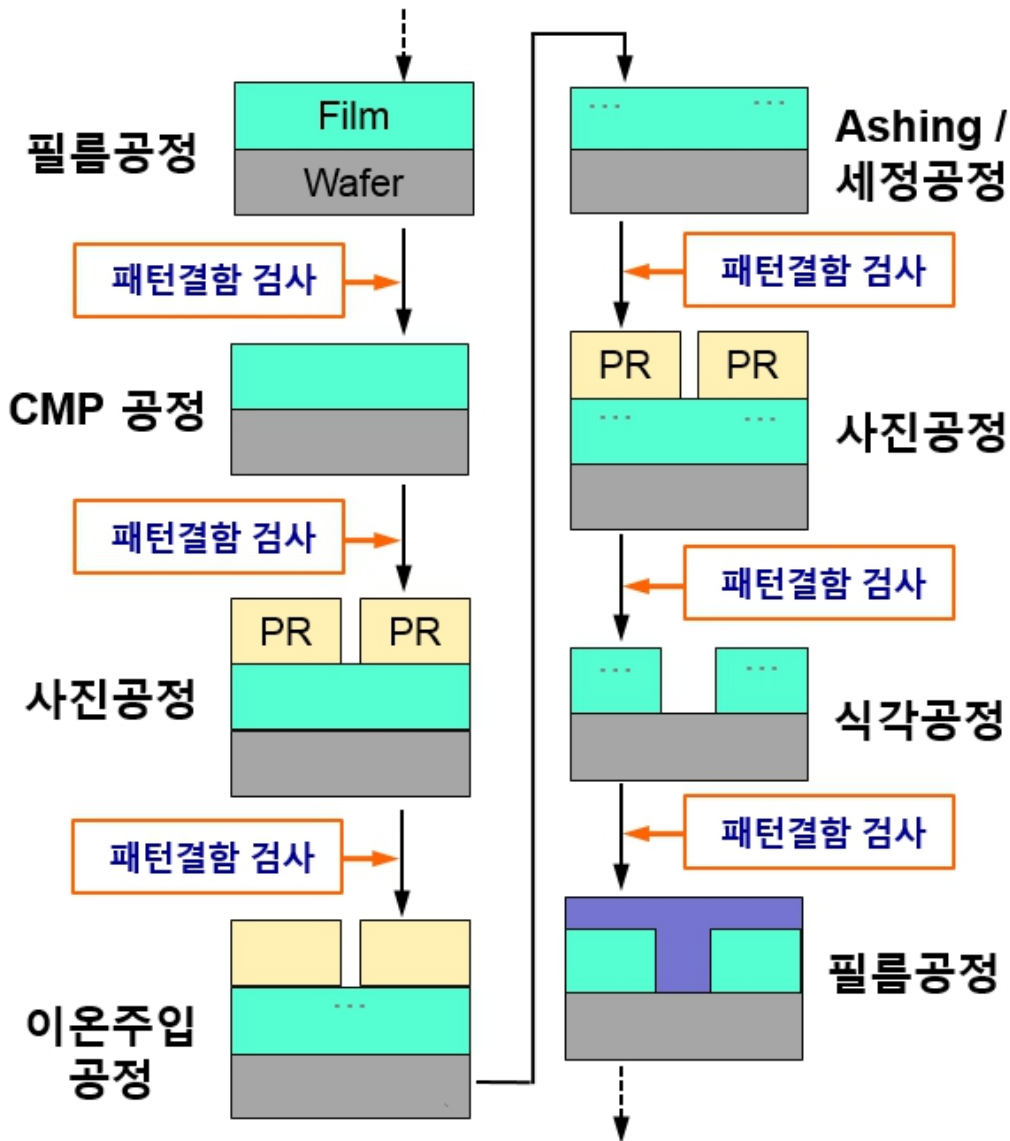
필름공정

Film

Wafer

패턴결함 검사

CMP 공정

패턴결함 검사

PR PR

사진공정

패턴결함 검사

이온주입 공정

Ashing / 세정공정

패턴결함 검사

PR PR

사진공정

패턴결함 검사

식각공정

패턴결함 검사

필름공정